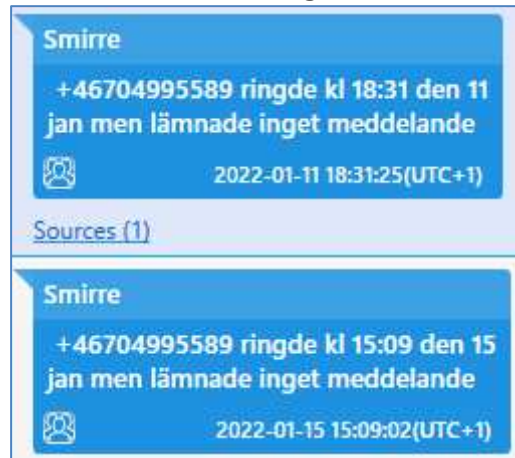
Smirre

+46704995589 ringde kl 18:31 den 11 jan men lämnade inget meddelande

2022-01-11 18:31:25(UTC+1)

Sources (1)

Smirre

+46704995589 ringde kl 15:09 den 15 jan men lämnade inget meddelande

2022-01-15 15:09:02(UTC+1)